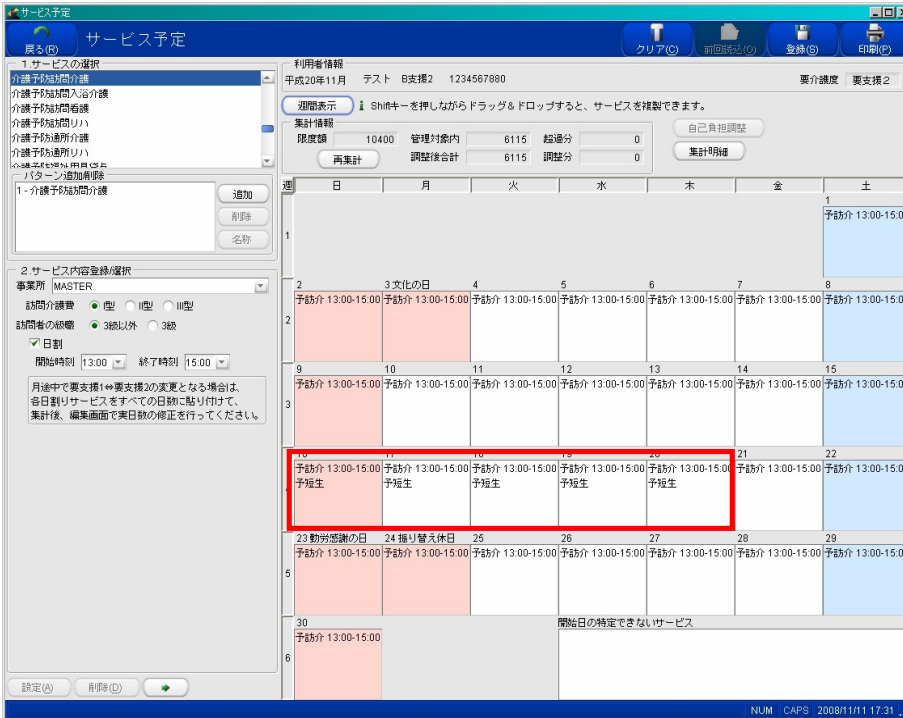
サービス予定

戻る(R) サービス予定

クリア(C) 前回読込(V) 登録(S) 印刷(P)

1.サービスの選択
介護予防訪問介護
介護予防訪問入浴介護
介護予防訪問看護
介護予防訪問リハ
介護予防通所介護
介護予防通所リハ
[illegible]

パターン追加削除
1 - 介護予防訪問介護
追加
削除
名称

2.サービス内容登録/選択
事業所 MASTER
訪問介護費 ● I型 ○ II型 ○ III型
訪問者の級職 ● 3級以外 ○ 3級
☑ 日割
開始時刻 13:00 終了時刻 15:00

月途中で要支援1⇔要支援2の変更となる場合は、各日割りサービスをすべての日数に貼り付けて、集計後、編集画面で実日数の修正を行ってください。

設定(A) 削除(D)

利用者情報
平成20年11月 テスト B支援2 1234567880
要介護度 要支援2

週間表示 Shiftキーを押しながらドラッグ＆ドロップすると、サービスを複製できます。

集計情報
限度額 10400 管理対象内 6115 超過分 0
調整後合計 6115 調整分 0
再集計
自己負担調整
集計明細

| 週 | 日 | 月 | 火 | 水 | 木 | 金 | 土 |
|---|---|---|---|---|---|---|---|
| 1 | | | | | | | 1 予訪介 13:00-15:00 |
| 2 | 2 予訪介 13:00-15:00 | 3 文化の日 予訪介 13:00-15:00 | 4 予訪介 13:00-15:00 | 5 予訪介 13:00-15:00 | 6 予訪介 13:00-15:00 | 7 予訪介 13:00-15:00 | 8 予訪介 13:00-15:00 |
| 3 | 9 予訪介 13:00-15:00 | 10 予訪介 13:00-15:00 | 11 予訪介 13:00-15:00 | 12 予訪介 13:00-15:00 | 13 予訪介 13:00-15:00 | 14 予訪介 13:00-15:00 | 15 予訪介 13:00-15:00 |
| 4 | 16 予訪介 13:00-15:00 予短生 | 17 予訪介 13:00-15:00 予短生 | 18 予訪介 13:00-15:00 予短生 | 19 予訪介 13:00-15:00 予短生 | 20 予訪介 13:00-15:00 予短生 | 21 予訪介 13:00-15:00 | 22 予訪介 13:00-15:00 |
| 5 | 23 勤労感謝の日 予訪介 13:00-15:00 | 24 振り替え休日 予訪介 13:00-15:00 | 25 予訪介 13:00-15:00 | 26 予訪介 13:00-15:00 | 27 予訪介 13:00-15:00 | 28 予訪介 13:00-15:00 | 29 予訪介 13:00-15:00 |
| 6 | 30 予訪介 13:00-15:00 | | | 開始日の特定できないサービス | | | |

NUM CAPS 2008/11/11 17:31